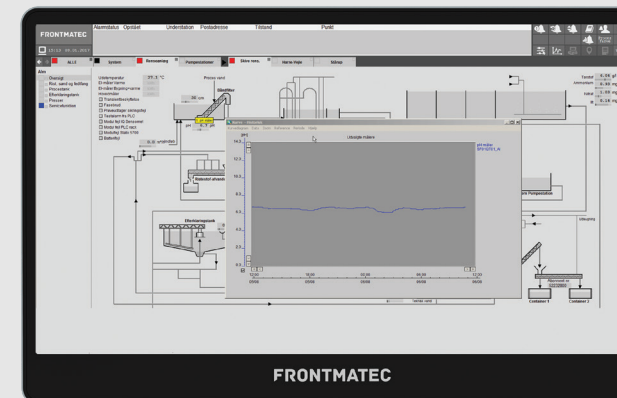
FRONTMATEC

Alarmdatum Opstået Underdatum Postadresse Tilstand Punkt

ALLE

System

Rensanlæg

Pumpestationer

Skive rens.

Alarm Hojer

Slutrapt

Alle

Oversigt

Rist, sand og fedtfang

Procestank

Efterklaringstank

Presser

Sand-vikonton

Udetemperatur

Pressen vand

Slamfilter

pH

Historic

Udsigte måleres

Efterklaringstank

Kalkstof-afvanding

Pumpestation

Udlejler

Container 1

Container 2

Tørstof

FRONTMATEC